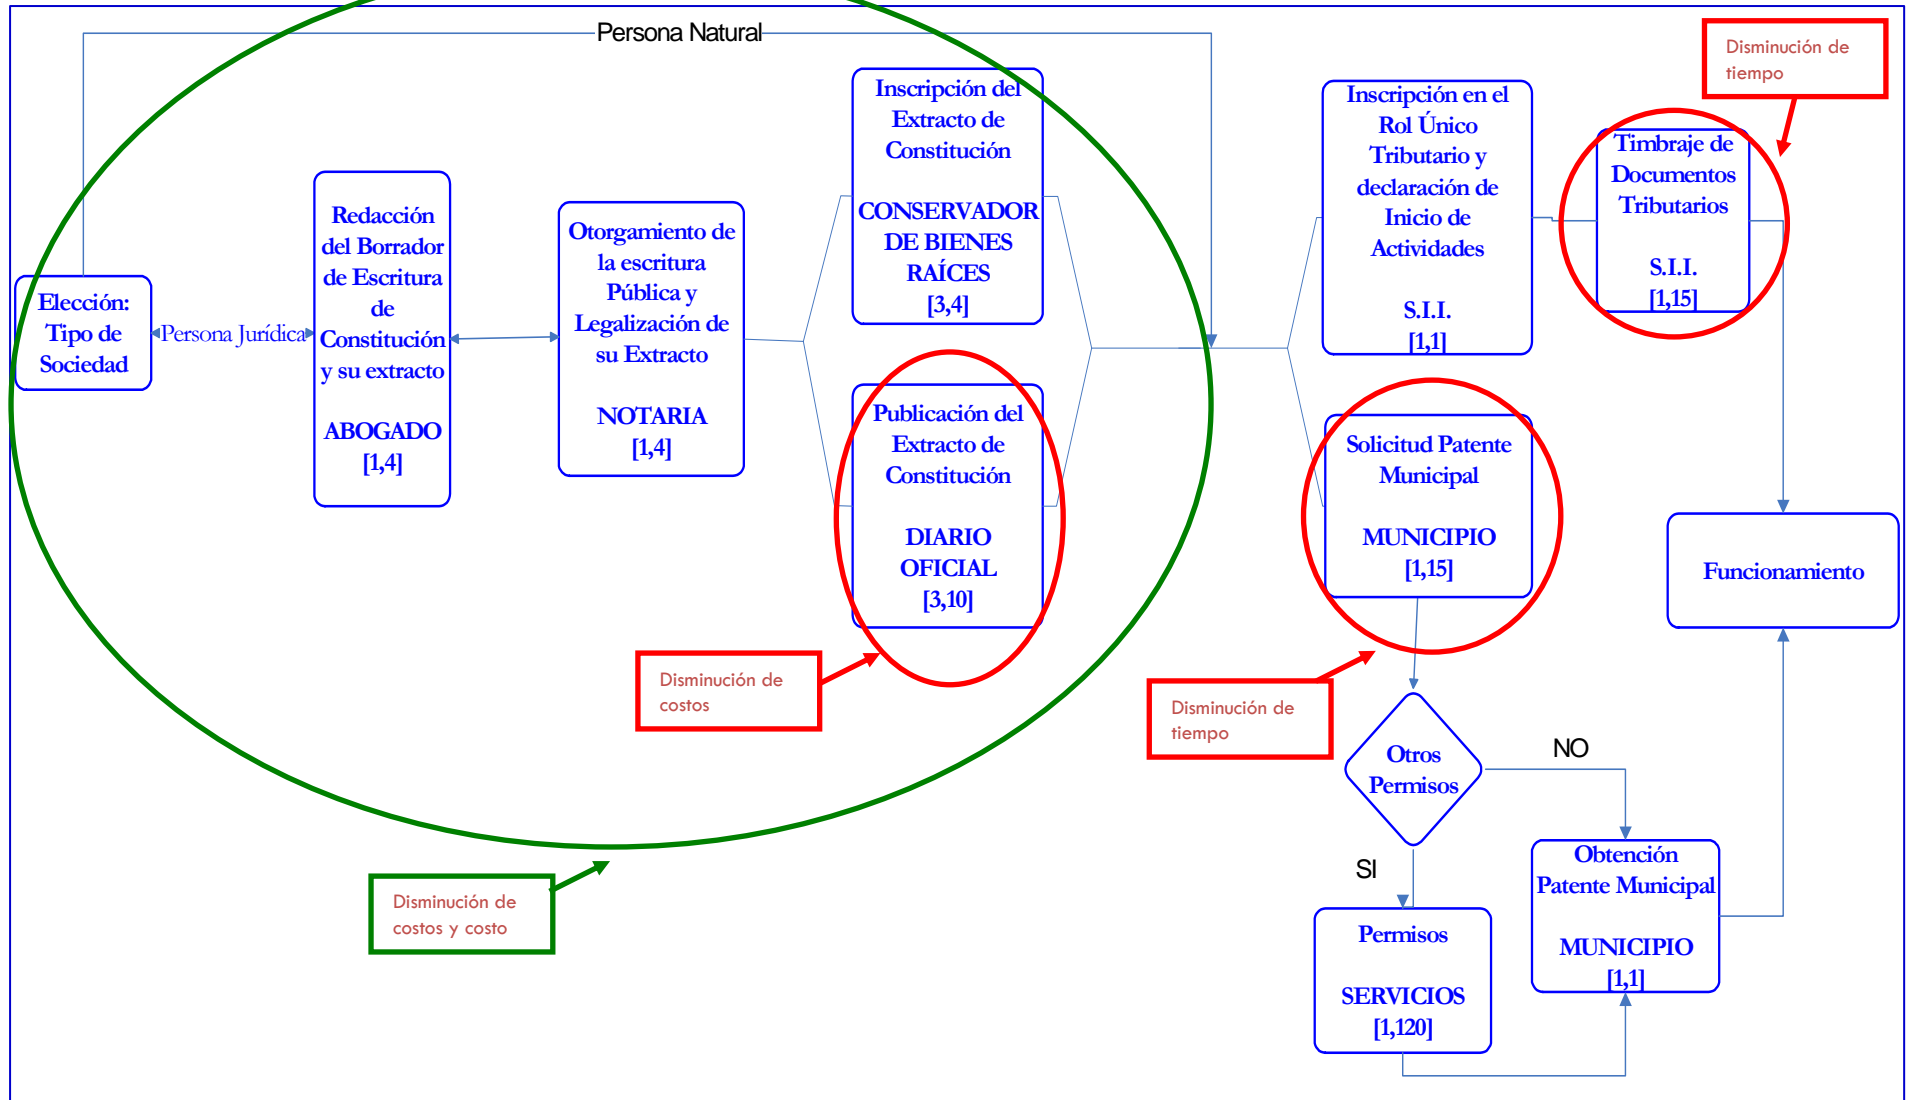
Persona Natural

Elección: Tipo de Sociedad

Persona Jurídica

Redacción del Borrador de Escritura de Constitución y su extracto

ABOGADO [1,4]

Otorgamiento de la escritura Pública y Legalización de su Extracto

NOTARIA [1,4]

Inscripción del Extracto de Constitución

CONSERVADOR DE BIENES RAÍCES [3,4]

Publicación del Extracto de Constitución

DIARIO OFICIAL [3,10]

Disminución de costos

Disminución de costos y costo

Inscripción en el Rol Único Tributario y declaración de Inicio de Actividades

S.I.I. [1,1]

Disminución de tiempo

Timbraje de Documentos Tributarios

S.I.I. [1,15]

Solicitud Patente Municipal

MUNICIPIO [1,15]

Disminución de tiempo

Funcionamiento

Otros Permisos

NO

SI

Obtención Patente Municipal

MUNICIPIO [1,1]

Permisos

SERVICIOS [1,120]